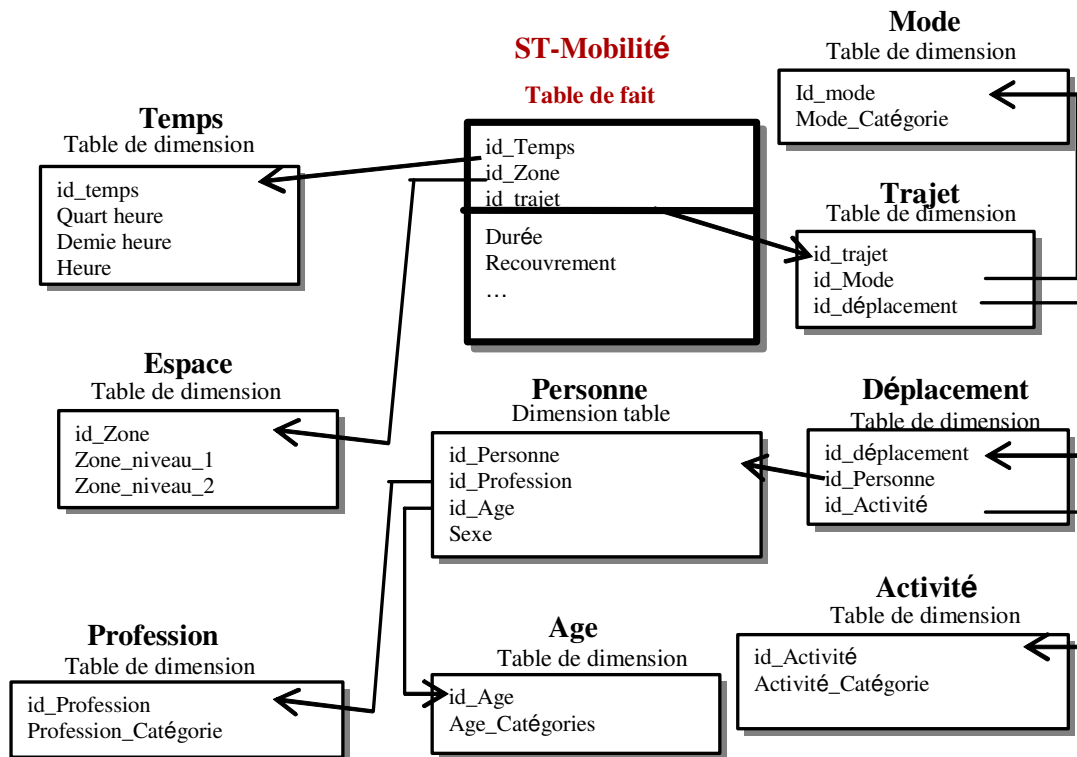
ST-Mobilité
Table de fait
id_Temps
id_Zone
id_trajet
Durée
Recouvrement
…

Mode
Table de dimension
Id_mode
Mode_Catégorie

Temps
Table de dimension
id_temps
Quart heure
Demie heure
Heure

Trajet
Table de dimension
id_trajet
id_Mode
id_déplacement

Espace
Table de dimension
id_Zone
Zone_niveau_1
Zone_niveau_2

Personne
Dimension table
id_Personne
id_Profession
id_Age
Sexe

Déplacement
Table de dimension
id_déplacement
id_Personne
id_Activité

Activité
Table de dimension
id_Activité
Activité_Catégorie

Profession
Table de dimension
id_Profession
Profession_Catégorie

Age
Table de dimension
id_Age
Age_Catégories